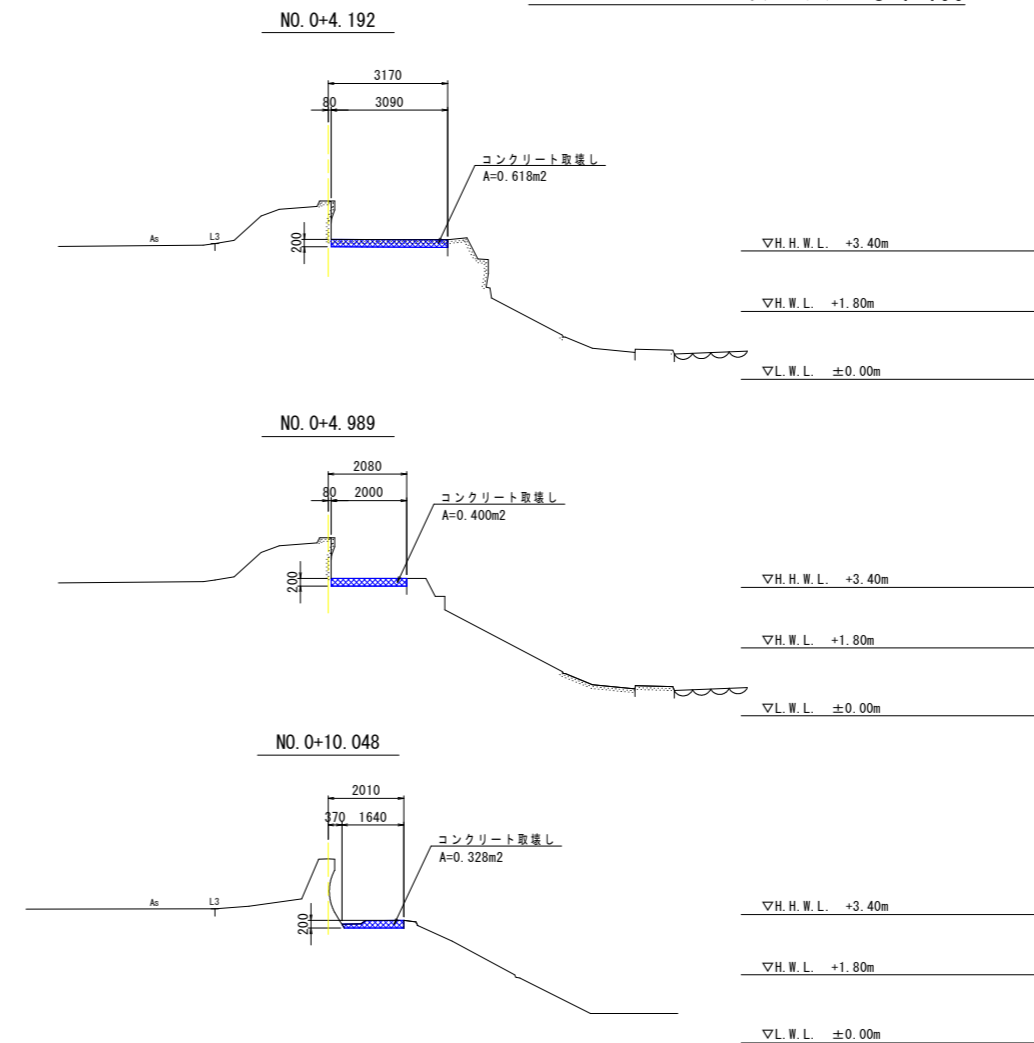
NO. 0+4. 192

3170
80 3090

コンクリート取壊し
A=0.618m2

As
L3
200

∇H. H. W. L. +3. 40m

∇H. W. L. +1. 80m

∇L. W. L. ±0. 00m

NO. 0+4. 989

2080
80 2000

コンクリート取壊し
A=0.400m2

200

∇H. H. W. L. +3. 40m

∇H. W. L. +1. 80m

∇L. W. L. ±0. 00m

NO. 0+10. 048

2010
370 1640

コンクリート取壊し
A=0.328m2

As
L3
200

∇H. H. W. L. +3. 40m

∇H. W. L. +1. 80m

∇L. W. L. ±0. 00m